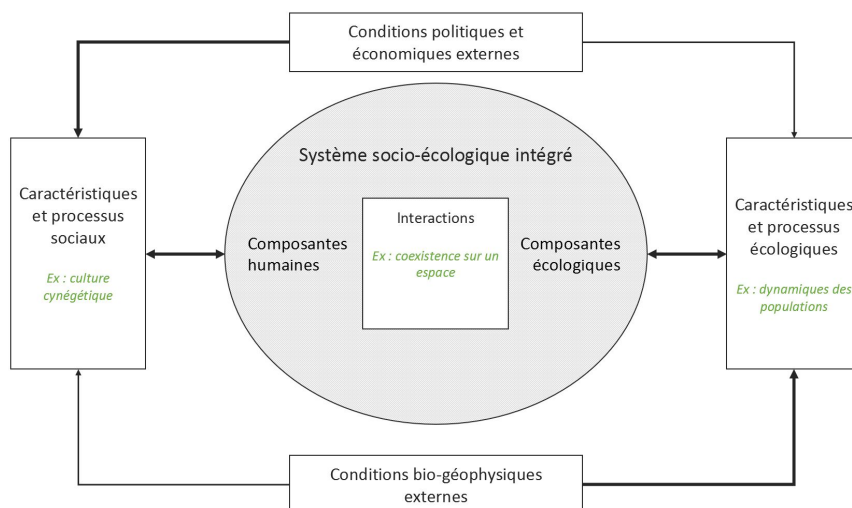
Conditions politiques et économiques externes

Caractéristiques et processus sociaux

Ex : culture cynégétique

Système socio-écologique intégré

Composantes humaines

Interactions

Ex : coexistence sur un espace

Composantes écologiques

Caractéristiques et processus écologiques

Ex : dynamiques des populations

Conditions bio-géophysiques externes